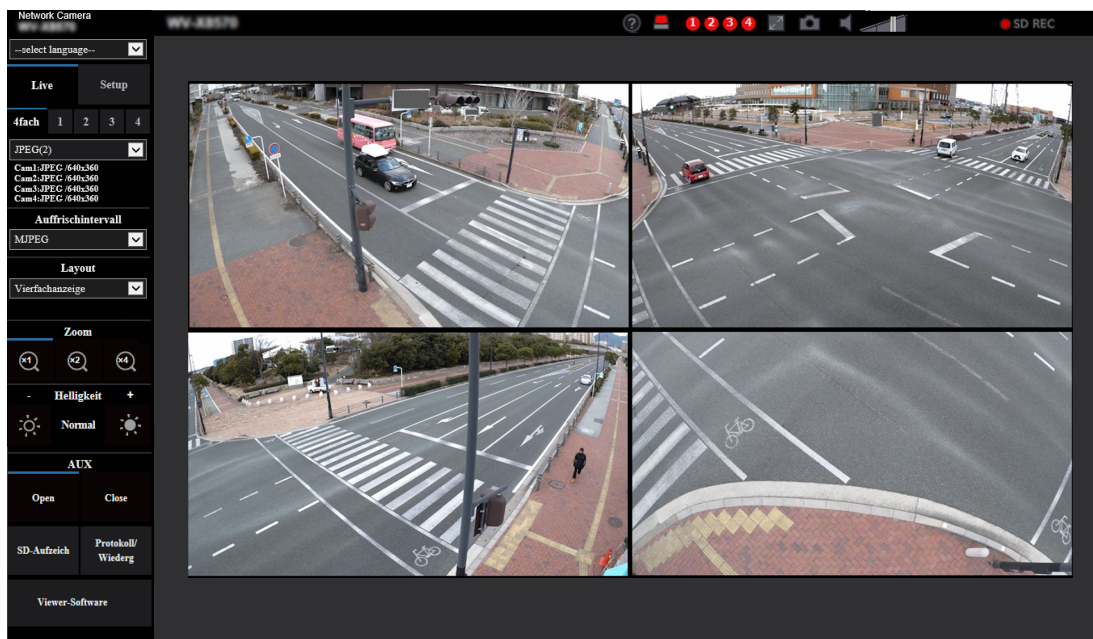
Network Camera
WV-X8570

WV-X8570

--select language--

Live
Setup

4fach 1 2 3 4

JPEG(2)
Cam1:JPEG /640x360
Cam2:JPEG /640x360
Cam3:JPEG /640x360
Cam4:JPEG /640x360

Auffrischintervall
MJPEG

Layout
Vierfachanzeige

Zoom
x1 x2 x4

- Helligkeit +
Normal

AUX
Open
Close

SD-Aufzeich
Protokoll/ Wiederg

Viewer-Software

? 1 2 3 4

SD REC